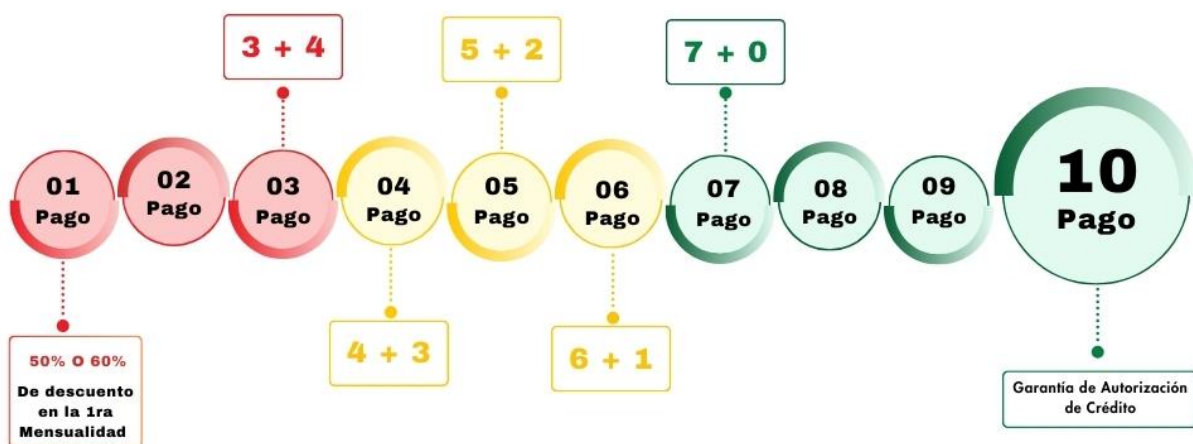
3 + 4

5 + 2

7 + 0

01
Pago

02
Pago

03
Pago

04
Pago

05
Pago

06
Pago

07
Pago

08
Pago

09
Pago

10
Pago

50% O 60%
De descuento en la 1ra Mensualidad

4 + 3

6 + 1

Garantía de Autorización de Crédito